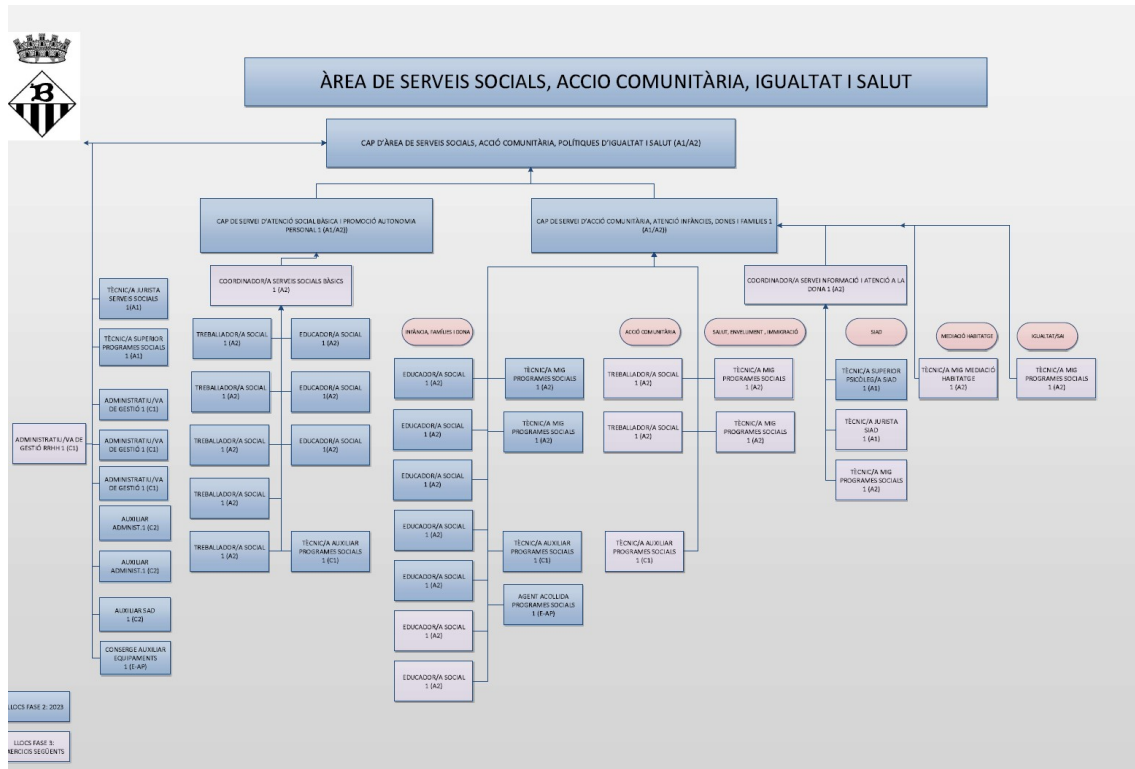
ÀREA DE SERVEIS SOCIALS, ACCIO COMUNITÀRIA, IGUALTAT I SALUT

CAP D'ÀREA DE SERVEIS SOCIALS, ACCIÓ COMUNITÀRIA, POLÍTIQUES D'IGUALTAT I SALUT (A1/A2)

CAP DE SERVEI D'ATENCIÓ SOCIAL BÀSICA I PROMOCIÓ AUTONOMIA PERSONAL 1 (A1/A2))

CAP DE SERVEI D'ACCIÓ COMUNITÀRIA, ATENCIÓ INFÀNCIES, DONES I FAMÍLIES 1 (A1/A2))

COORDINADOR/A SERVEIS SOCIALS BÀSICS 1 (A2)

COORDINADOR/A SERVEI NFORMACIÓ I ATENCIÓ A LA DONA 1 (A2)

TÈCNIC/A JURISTA SERVEIS SOCIALS 1(A1)

TÈCNIC/A SUPERIOR PROGRAMES SOCIALS 1 (A1)

ADMINISTRATIU/VA DE GESTIÓ 1 (C1)

ADMINISTRATIU/VA DE GESTIÓ 1 (C1)

ADMINISTRATIU/VA DE GESTIÓ 1 (C1)

AUXILIAR ADMINST.5 (C2)

AUXILIAR ADMINIST.1 (C2)

AUXILIAR SAD 1 (C2)

CONSERGE AUXILIAR EQUIPAMENTS 1 (E-AP)

ADMINISTRATIU/VA DE GESTIÓ RRHH 1 (C1)

TREBALLADOR/A SOCIAL 1 (A2)

EDUCADOR/A SOCIAL 1 (A2)

TREBALLADOR/A SOCIAL 1 (A2)

EDUCADOR/A SOCIAL 1(A2)

TREBALLADOR/A SOCIAL 1 (A2)

EDUCADOR/A SOCIAL 1(A2)

TREBALLADOR/A SOCIAL 1 (A2)

TREBALLADOR/A SOCIAL 1 (A2)

TÈCNIC/A AUXILIAR PROGRAMES SOCIALS 1 (C1)

INFÀNCIA, FAMÍLIES I DONA

EDUCADOR/A SOCIAL 1 (A2)

TÈCNIC/A MIG PROGRAMES SOCIALS 1 (A2)

EDUCADOR/A SOCIAL 1 (A2)

TÈCNIC/A MIG PROGRAMES SOCIALS 1 (A2)

EDUCADOR/A SOCIAL 1 (A2)

EDUCADOR/A SOCIAL 1 (A2)

TÈCNIC/A AUXILIAR PROGRAMES SOCIALS 1 (C1)

EDUCADOR/A SOCIAL 1 (A2)

AGENT ACOLLIDA PROGRAMES SOCIALS 1 (E-AP)

EDUCADOR/A SOCIAL 1 (A2)

EDUCADOR/A SOCIAL 1 (A2)

ACCIÓ COMUNITÀRIA

TREBALLADOR/A SOCIAL 1 (A2)

TÈCNIC/A MIG PROGRAMES SOCIALS 1 (A2)

TREBALLADOR/A SOCIAL 1 (A2)

TÈCNIC/A MIG PROGRAMES SOCIALS 1 (A2)

TÈCNIC/A AUXILIAR PROGRAMES SOCIALS 1 (C1)

SALUT, ENVELLIMENT, IMMIGRACIÓ

SIAD

TÈCNIC/A SUPERIOR PSICÒLEG/A SIAD 1 (A1)

TÈCNIC/A JURISTA SIAD 1 (A1)

TÈCNIC/A MIG PROGRAMES SOCIALS 1 (A2)

MEDIACIÓ HABITATGE

TÈCNIC/A MIG MEDIACIÓ HABITATGE 1 (A2)

IGUALTAT/SAI

TÈCNIC/A MIG PROGRAMES SOCIALS 1 (A2)

LLOCS FASE 2: 2023

LLOCS FASE 3: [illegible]ERCICIS SEGÜENTS